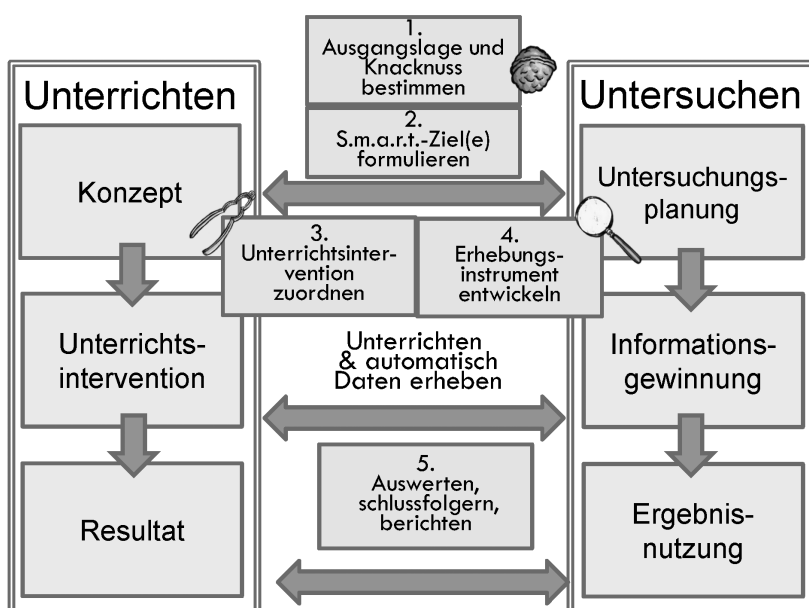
1.
Ausgangslage und Knacknuss bestimmen

Unterrichten

Untersuchen

2.
S.m.a.r.t.-Ziel(e) formulieren

Konzept

Untersuchungsplanung

3.
Unterrichtsintervention zuordnen

4.
Erhebungsinstrument entwickeln

Unterrichtsintervention

Unterrichten & automatisch Daten erheben

Informationsgewinnung

5.
Auswerten, schlussfolgern, berichten

Resultat

Ergebnisnutzung